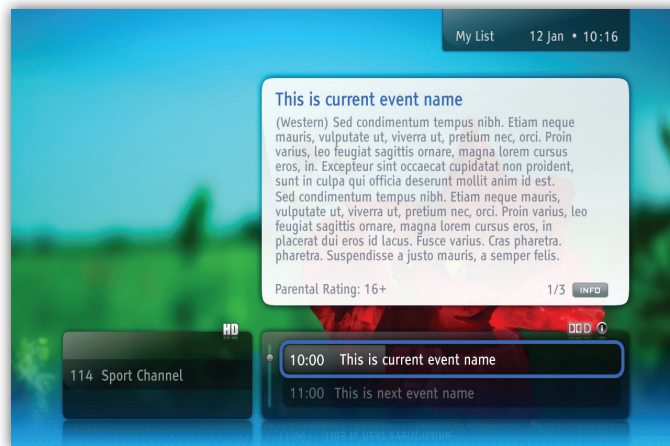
My List 12 Jan • 10:16

This is current event name

(Western) Sed condimentum tempus nibh. Etiam neque mauris, vulputate ut, viverra ut, pretium nec, orci. Proin varius, leo feugiat sagittis ornare, magna lorem cursus eros, in. Excepteur sint occaecat cupidatat non proident, sunt in culpa qui officia deserunt mollit anim id est. Sed condimentum tempus nibh. Etiam neque mauris, vulputate ut, viverra ut, pretium nec, orci. Proin varius, leo feugiat sagittis ornare, magna lorem cursus eros, in placerat dui eros id lacus. Fusce varius. Cras pharetra. pharetra. Suspendisse a justo mauris, a semper felis.

Parental Rating: 16+

1/3 INFO

HD

114 Sport Channel

DD

10:00 This is current event name

11:00 This is next event name